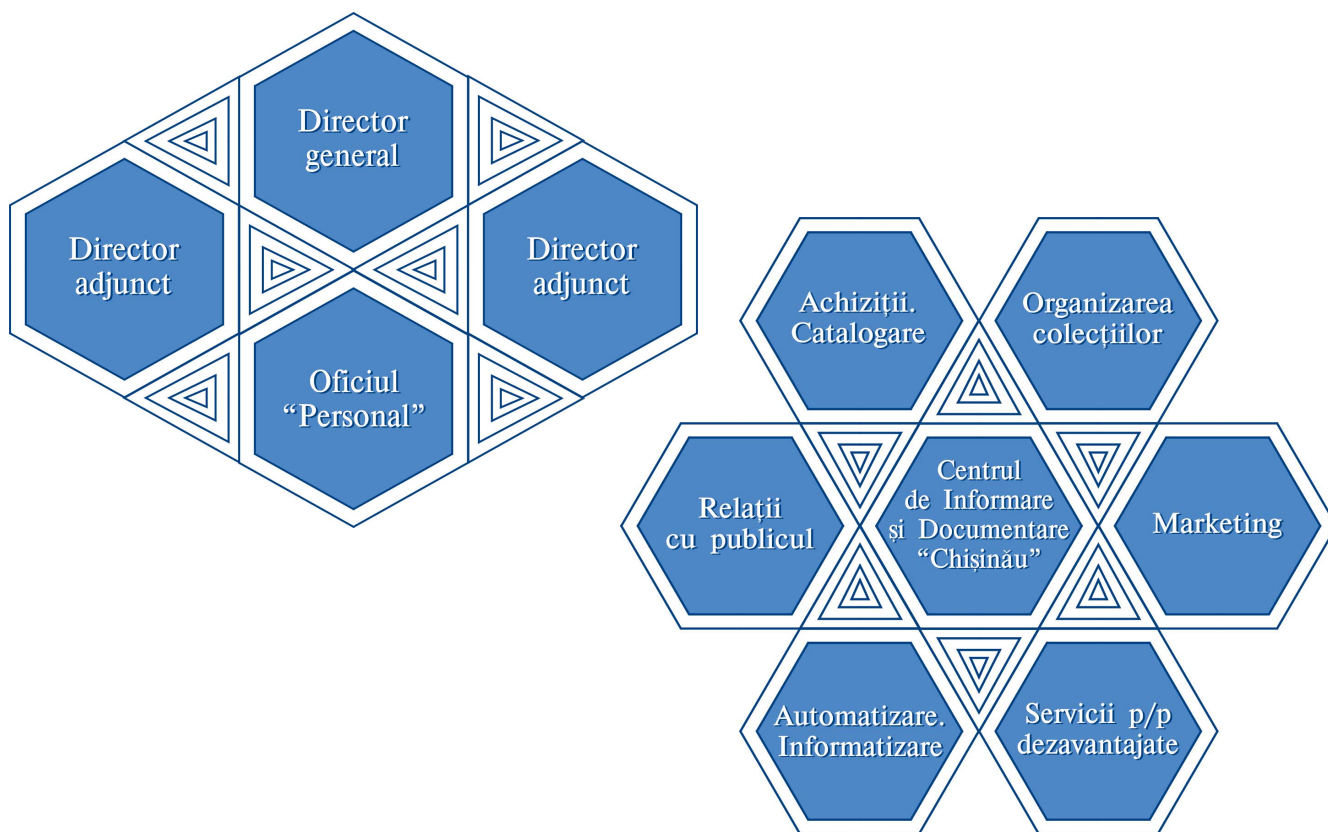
Director general

Director adjunct

Director adjunct

Oficiul "Personal"

Achiziții. Catalogare

Organizarea colecțiilor

Relații cu publicul

Centrul de Informare și Documentare "Chișinău"

Marketing

Automatizare. Informatizare

Servicii p/p dezavantajate